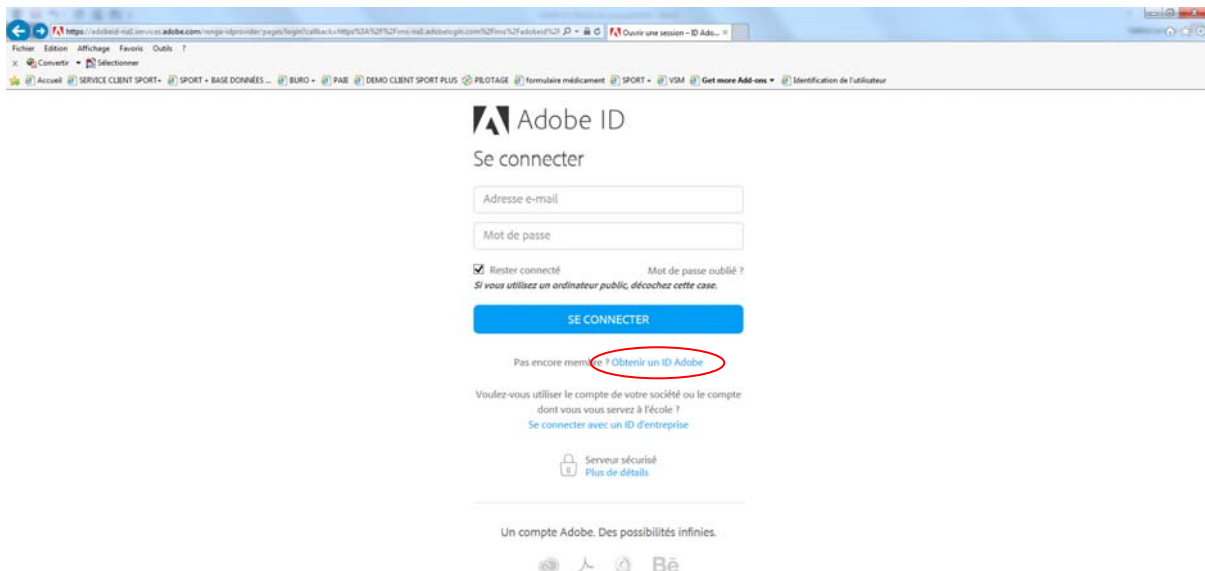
https://adobeid-na1.services.adobe.com/renga-idprovider/pages/login?callback=https%3A%2F%2Fims-na1.adobelogin.com%2Fims%2Fadobeid%2F
Ouvrir une session - ID Ado...

Fichier Edition Affichage Favoris Outils ?
Convertir Sélectionner
Accueil SERVICE CLIENT SPORT+ SPORT + BASE DONNEES ... BURO + PAIE DEMO CLIENT SPORT PLUS PILOTAGE formulaire médicament SPORT + VSM Get more Add-ons Identification de l'utilisateur

Adobe ID

Se connecter

Adresse e-mail

Mot de passe

Rester connecté

Mot de passe oublié ?

Si vous utilisez un ordinateur public, décochez cette case.

SE CONNECTER

Pas encore membre ? Obtenir un ID Adobe

Voulez-vous utiliser le compte de votre société ou le compte dont vous vous servez à l'école ?
Se connecter avec un ID d'entreprise

Serveur sécurisé
Plus de détails

Un compte Adobe. Des possibilités infinies.

Bē